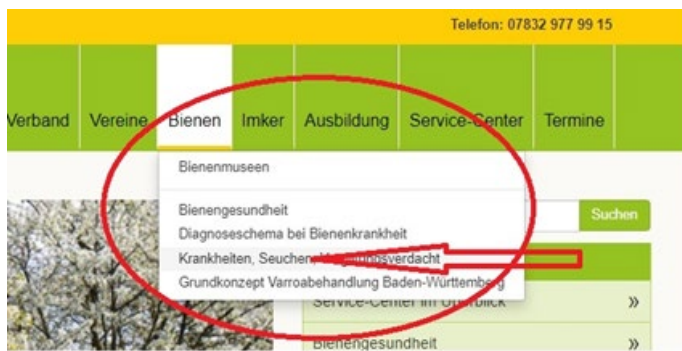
Telefon: 07832 977 99 15

Verband Vereine Bienen Imker Ausbildung Service-Center Termine

Bienenmuseen

Bienengesundheit
Diagnoseschema bei Bienenkrankheit
Krankheiten, Seuchen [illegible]verdacht
Grundkonzept Varroabehandlung Baden-Württemberg

Suchen

Service-Center im Überblick »

Bienengesundheit »